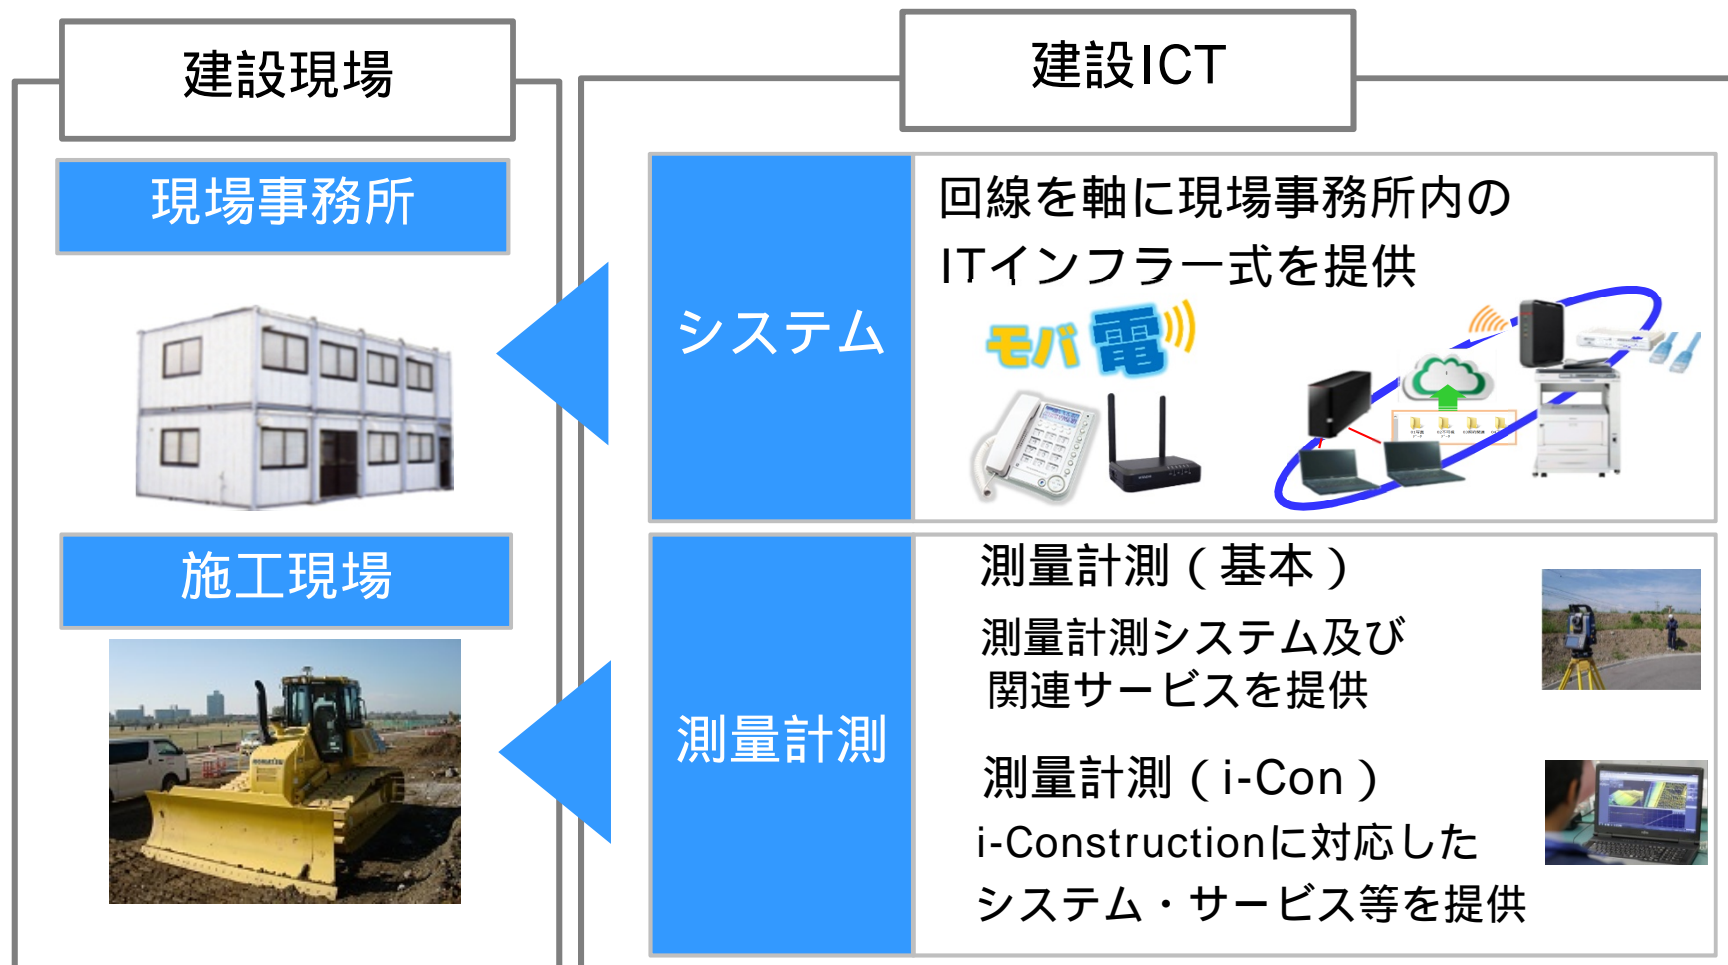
建設現場

現場事務所

施工現場

建設ICT

システム

回線を軸に現場事務所内のITインフラ一式を提供

モバ電

測量計測

測量計測（基本）

測量計測システム及び関連サービスを提供

測量計測（i-Con）

i-Constructionに対応したシステム・サービス等を提供